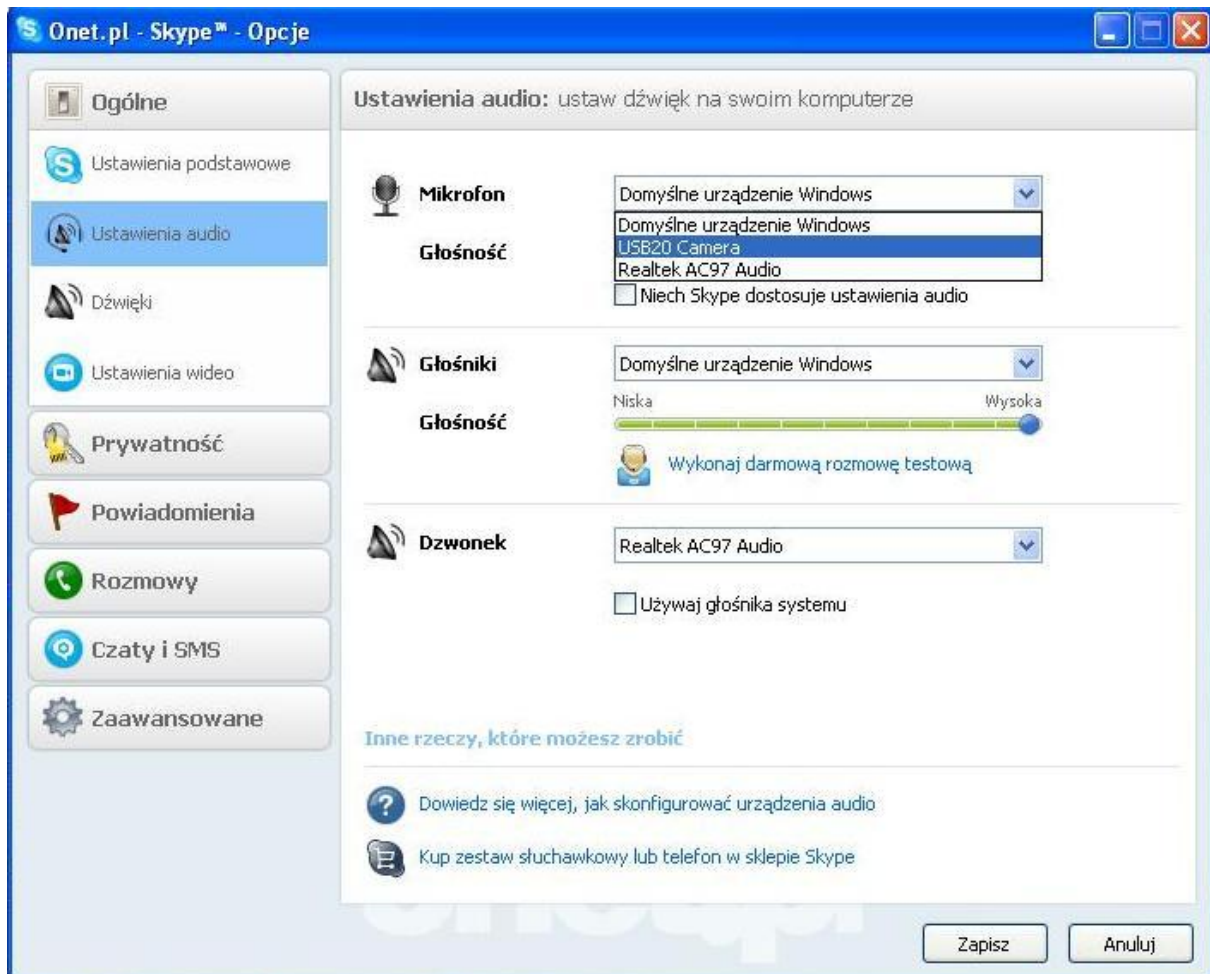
Onet.pl - Skype™ - Opcje

Ogólne

Ustawienia podstawowe

Ustawienia audio

Dźwięki

Ustawienia wideo

Prywatność

Powiadomienia

Rozmowy

Czaty i SMS

Zaawansowane

Ustawienia audio: ustaw dźwięk na swoim komputerze

Mikrofon

Domyślne urządzenie Windows

Domyślne urządzenie Windows
USB20 Camera
Realtek AC97 Audio

Głośność

Niech Skype dostosuje ustawienia audio

Głośniki

Domyślne urządzenie Windows

Niska

Wysoka

Głośność

Wykonaj darmową rozmowę testową

Dzwonek

Realtek AC97 Audio

Używaj głośnika systemu

Inne rzeczy, które możesz zrobić

Dowiedz się więcej, jak skonfigurować urządzenia audio

Kup zestaw słuchawkowy lub telefon w sklepie Skype

Zapisz

Anuluj